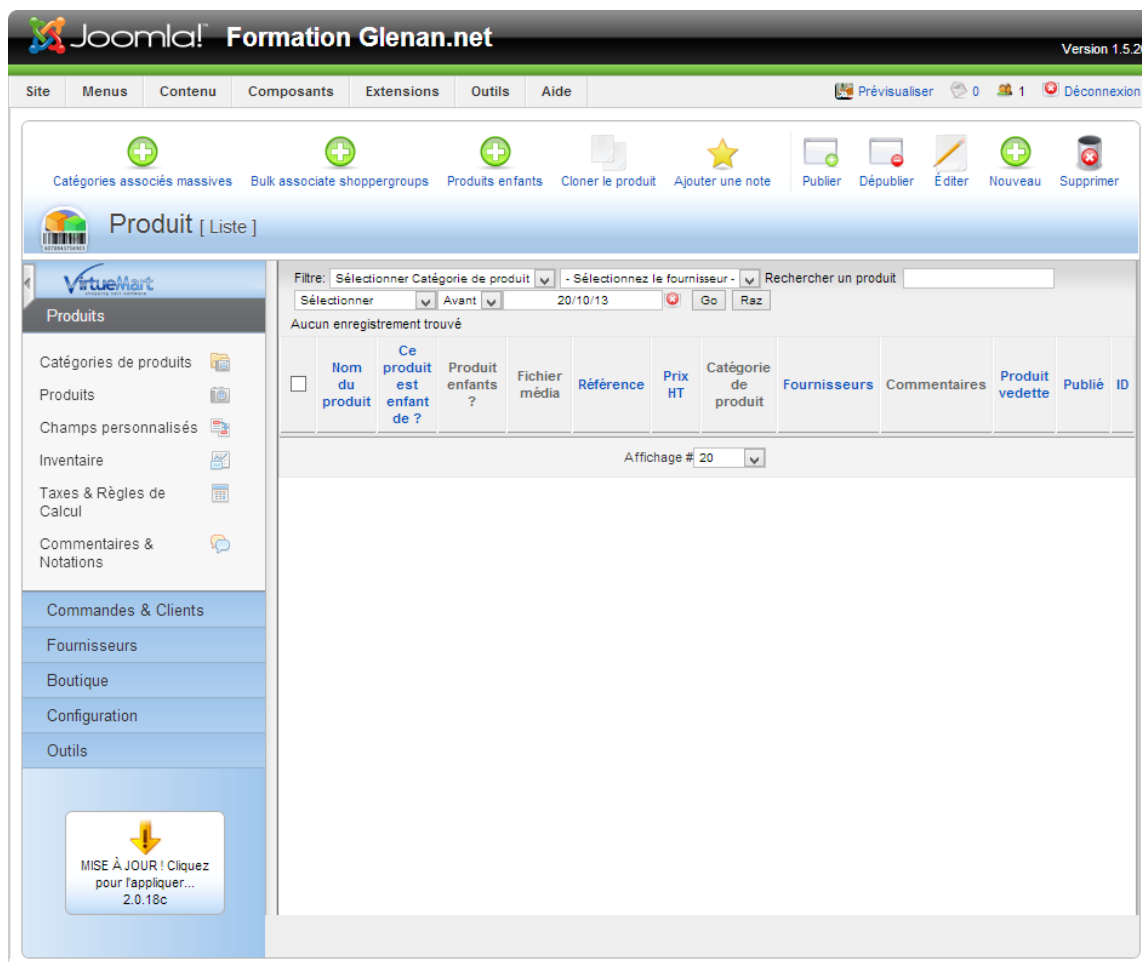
Joomla!® Formation Glenan.net

Version 1.5.2

Site Menus Contenu Composants Extensions Outils Aide

Prévisualiser 0 1 Déconnexion

Catégories associés massives Bulk associate shoppergroups Produits enfants Cloner le produit Ajouter une note Publier Dépublier Éditer Nouveau Supprimer

Produit [ Liste ]

VirtueMart

Produits

Catégories de produits
Produits
Champs personnalisés
Inventaire
Taxes & Règles de Calcul
Commentaires & Notations

Commandes & Clients
Fournisseurs
Boutique
Configuration
Outils

MISE À JOUR ! Cliquez pour l'appliquer... 2.0.18c

Filtre: Sélectionner Catégorie de produit - Sélectionnez le fournisseur - Rechercher un produit
Sélectionner Avant 20/10/13 Go Raz
Aucun enregistrement trouvé

| | Nom du produit | Ce produit est enfant de ? | Produit enfants ? | Fichier média | Référence | Prix HT | Catégorie de produit | Fournisseurs | Commentaires | Produit vedette | Publié | ID |
|---|---|---|---|---|---|---|---|---|---|---|---|---|

Affichage # 20